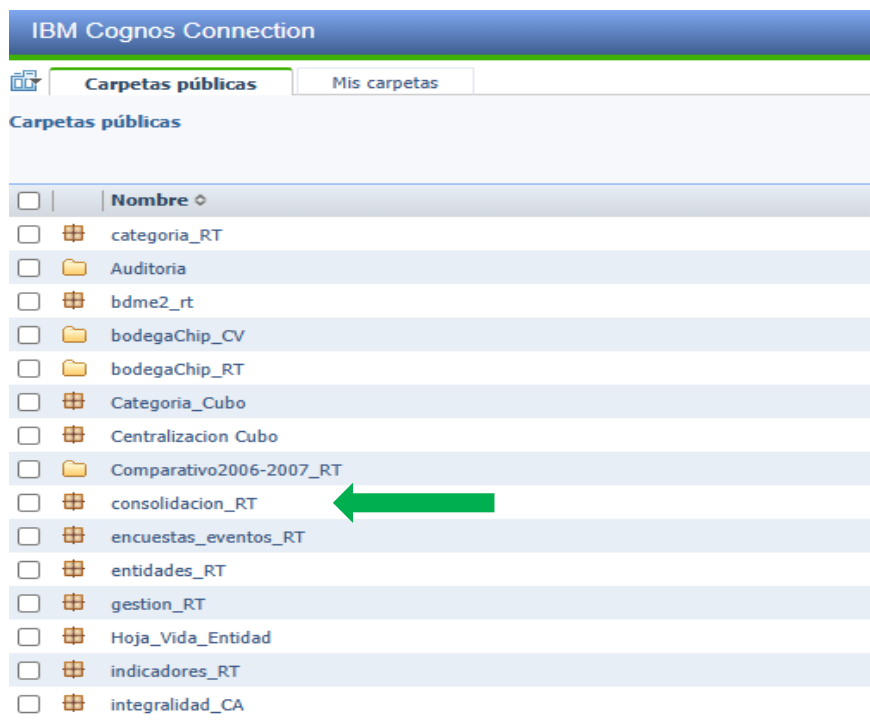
IBM Cognos Connection

Carpetas públicas | Mis carpetas

Carpetas públicas

Nombre

categoria_RT
Auditoria
bdme2_rt
bodegaChip_CV
bodegaChip_RT
Categoria_Cubo
Centralizacion Cubo
Comparativo2006-2007_RT
consolidacion_RT
encuestas_eventos_RT
entidades_RT
gestion_RT
Hoja_Vida_Entidad
indicadores_RT
integralidad_CA